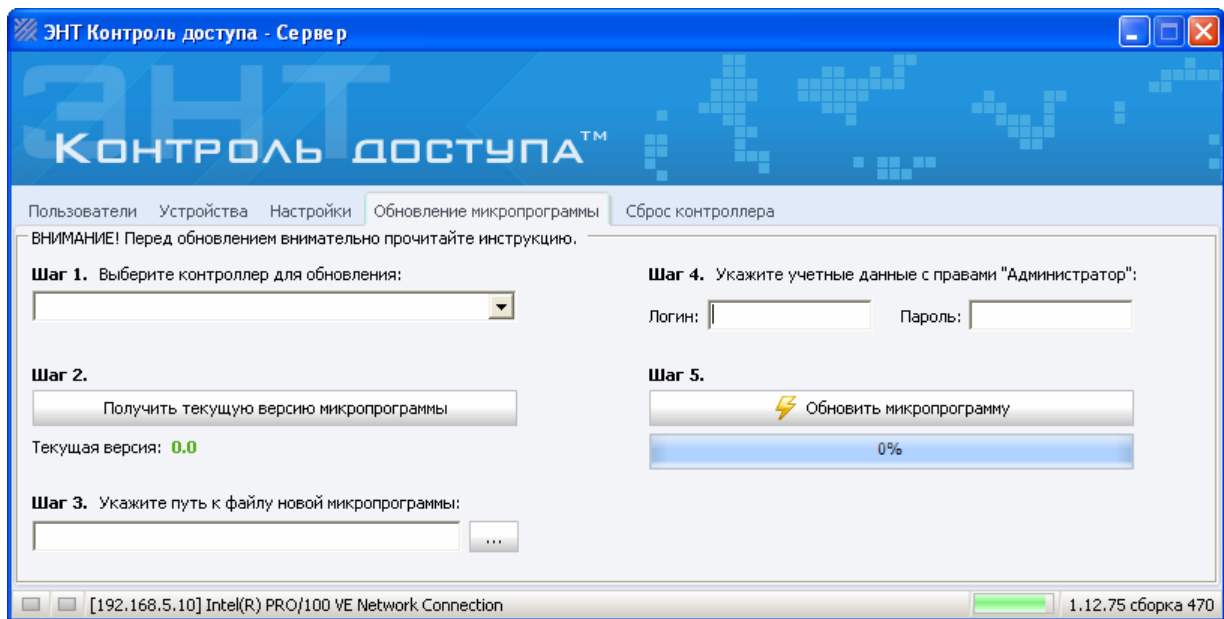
ЭНТ Контроль доступа - Сервер

ЭНТ

Контроль доступа™

Пользователи Устройства Настройки Обновление микропрограммы Сброс контроллера

ВНИМАНИЕ! Перед обновлением внимательно прочитайте инструкцию.

**Шаг 1.** Выберите контроллер для обновления:

**Шаг 2.**

Получить текущую версию микропрограммы

Текущая версия: 0.0

**Шаг 3.** Укажите путь к файлу новой микропрограммы:

...

**Шаг 4.** Укажите учетные данные с правами "Администратор":

Логин: Пароль:

**Шаг 5.**

Обновить микропрограмму

0%

[192.168.5.10] Intel(R) PRO/100 VE Network Connection

1.12.75 сборка 470